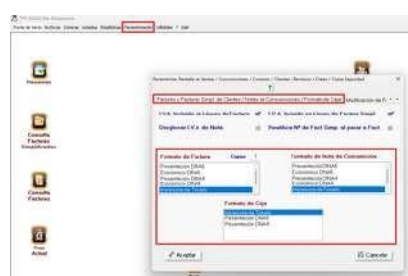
Parámetros Pantalla de Ventas / Comunicaciones / Contador / Clientes / Servicios / Clave / Copia Seguridad

Facturas y Facturas Simpl. de Clientes / Notas de Comunicaciones / Formato de Caja | Modificación de P

I.V.A. Incluido en Líneas de Facturas
I.V.A. Incluido en Líneas de Factura Simpl.
Desglosar I.V.A. de Nota
Realizar Nº de Fact Simpl. al pasar a Fact

Formato de Factura
Formato de Nota de Comunicación
Presentación DINA4
Económico DINA5
Presentación DINA5
Económico DINA4
Formato de Caja
Presentación DINA4
Presentación DINA5

Aceptar
Cancelar

Facturas
Consulta Facturas
Consulta Facturas
Fecha Actual